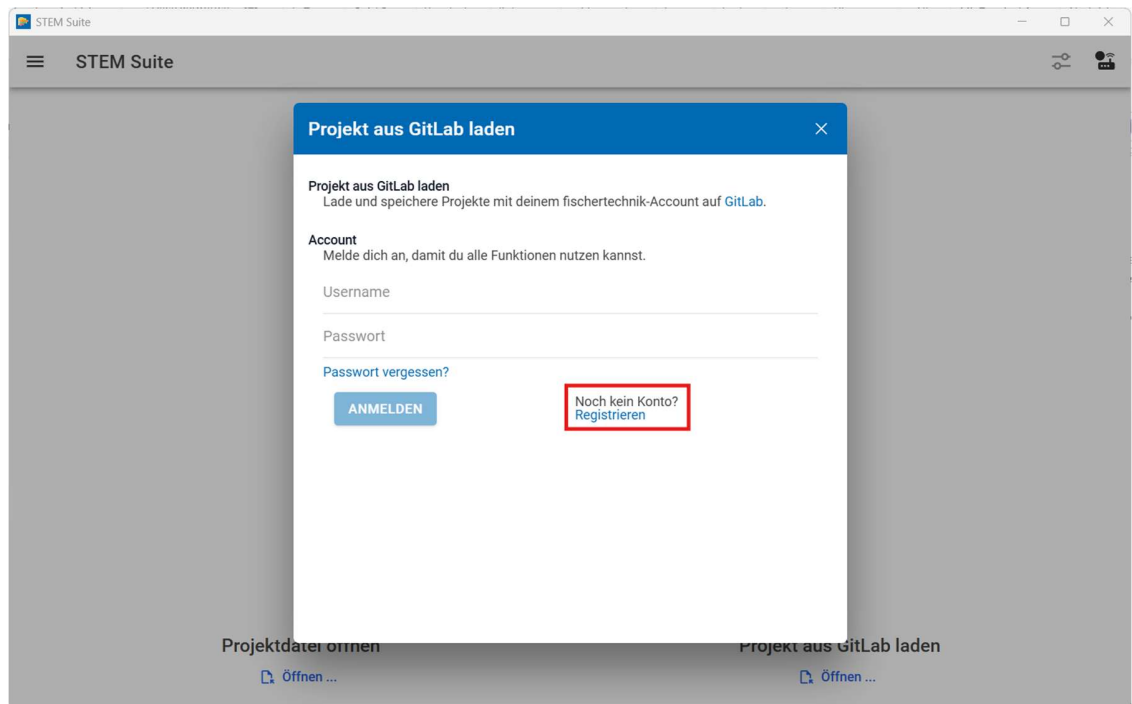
STEM Suite

STEM Suite

Projekt aus GitLab laden

Projekt aus GitLab laden
Lade und speichere Projekte mit deinem fischertechnik-Account auf GitLab.

Account
Melde dich an, damit du alle Funktionen nutzen kannst.

Username

Passwort

Passwort vergessen?

ANMELDEN

Noch kein Konto?
Registrieren

Projektdatei öffnen
Öffnen ...

Projekt aus GitLab laden
Öffnen ...